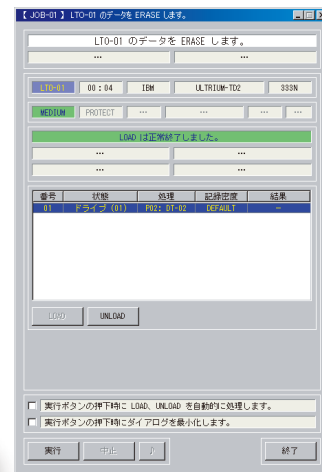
【 JOB-01 】 LTO-01 のデータを ERASE します。

LTO-01 のデータを ERASE します。

...
...

LTO-01
00 : 04
IBM
ULTRIUM-TD2
333N

MEDIUM
PROTECT
...
...
...
...

LOAD は正常終了しました。

...
...
...
...

| 番号 | 状態 | 処理 | 記録密度 | 結果 |
|---|---|---|---|---|
| 01 | ドライブ (01) | P02: DT-02 | DEFAULT | ー |

LOAD
UNLOAD

実行ボタンの押下時に LOAD、UNLOAD を自動的に処理します。
実行ボタンの押下時にダイアログを最小化します。

実行
中止
♪
終了